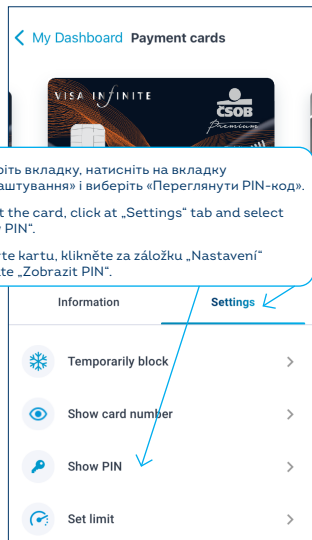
My Dashboard Payment cards

VISA INFINITE

ČSOB

Premium

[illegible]ріть вкладку, натисніть на вкладку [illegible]аштування» і виберіть «Переглянути PIN-код».

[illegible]t the card, click at „Settings" tab and select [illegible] PIN".

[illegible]te kartu, klikněte za záložku „Nastavení" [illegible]te „Zobrazit PIN".

Information

Settings

Temporarily block

Show card number

Show PIN

Set limit